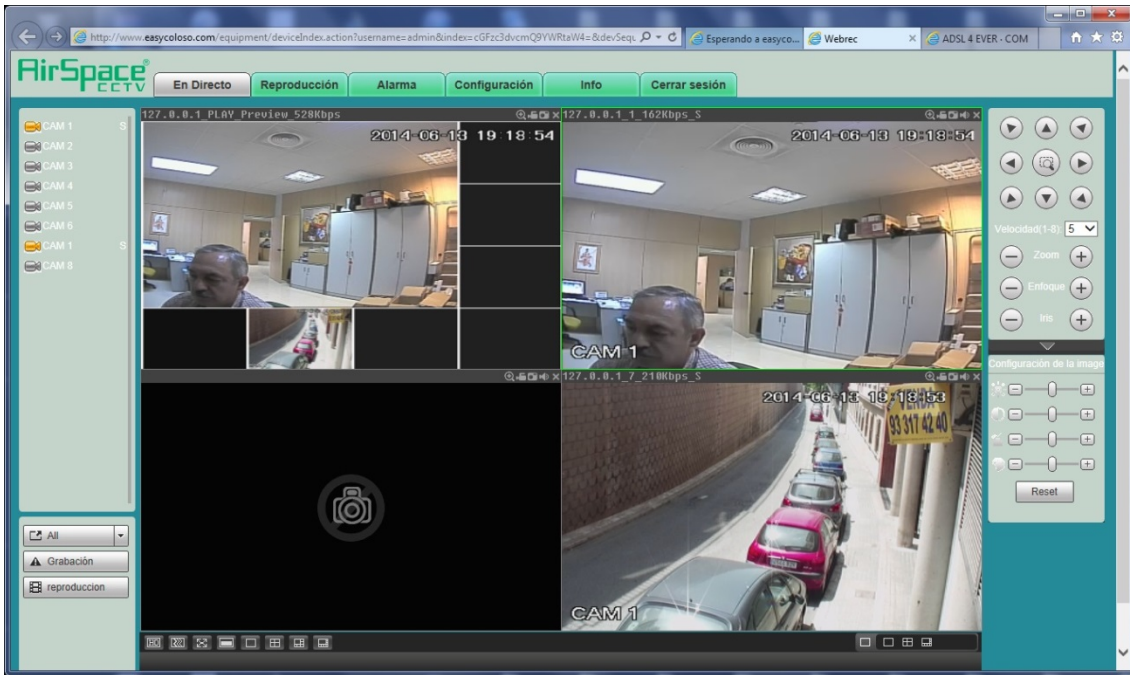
http://www.easycoloso.com/equipment/deviceIndex.action?username=admin&index=cGFzc3dvcmQ9YWRtaW4=&devSequ
Esperando a easyco...
Webrec
ADSL 4 EVER - COM

AirSpace CCTV
En Directo
Reproducción
Alarma
Configuración
Info
Cerrar sesión

CAM 1 S
CAM 2
CAM 3
CAM 4
CAM 5
CAM 6
CAM 1 S
CAM 8

127.0.0.1_PLAY_Preview_528Kbps
2014-06-13 19:18:54
127.0.0.1_1_162Kbps_S
2014-06-13 19:18:54
CAM 1
127.0.0.1_7_210Kbps_S
2014-06-13 19:18:53
VENTA
93 317 42 40
CAM 1

Velocidad(1-8): 5
Zoom
Enfoque
Iris
Configuración de la image
Reset

All
Grabación
reproduccion